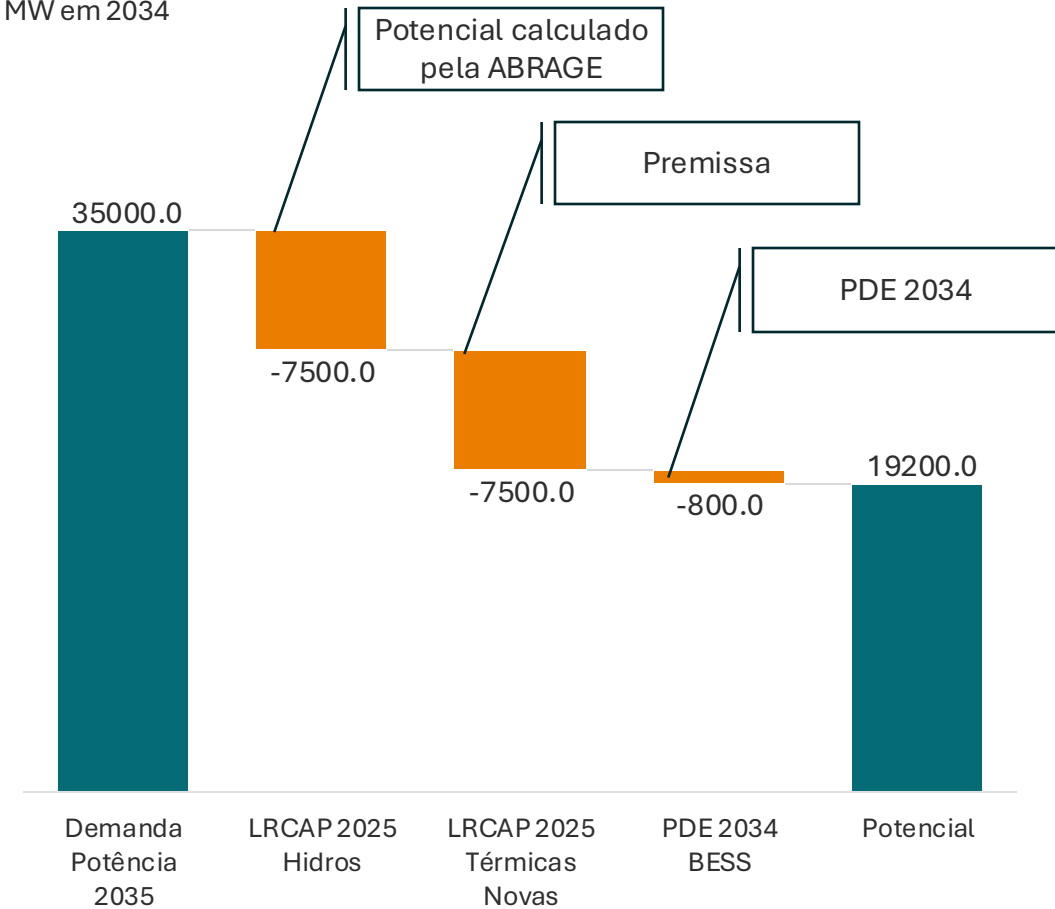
MW em 2034

Potencial calculado pela ABRAGE

Premissa

PDE 2034

35000.0

-7500.0

-7500.0

-800.0

19200.0

Demanda Potência 2035

LRCAP 2025 Hidros

LRCAP 2025 Térmicas Novas

PDE 2034 BESS

Potencial